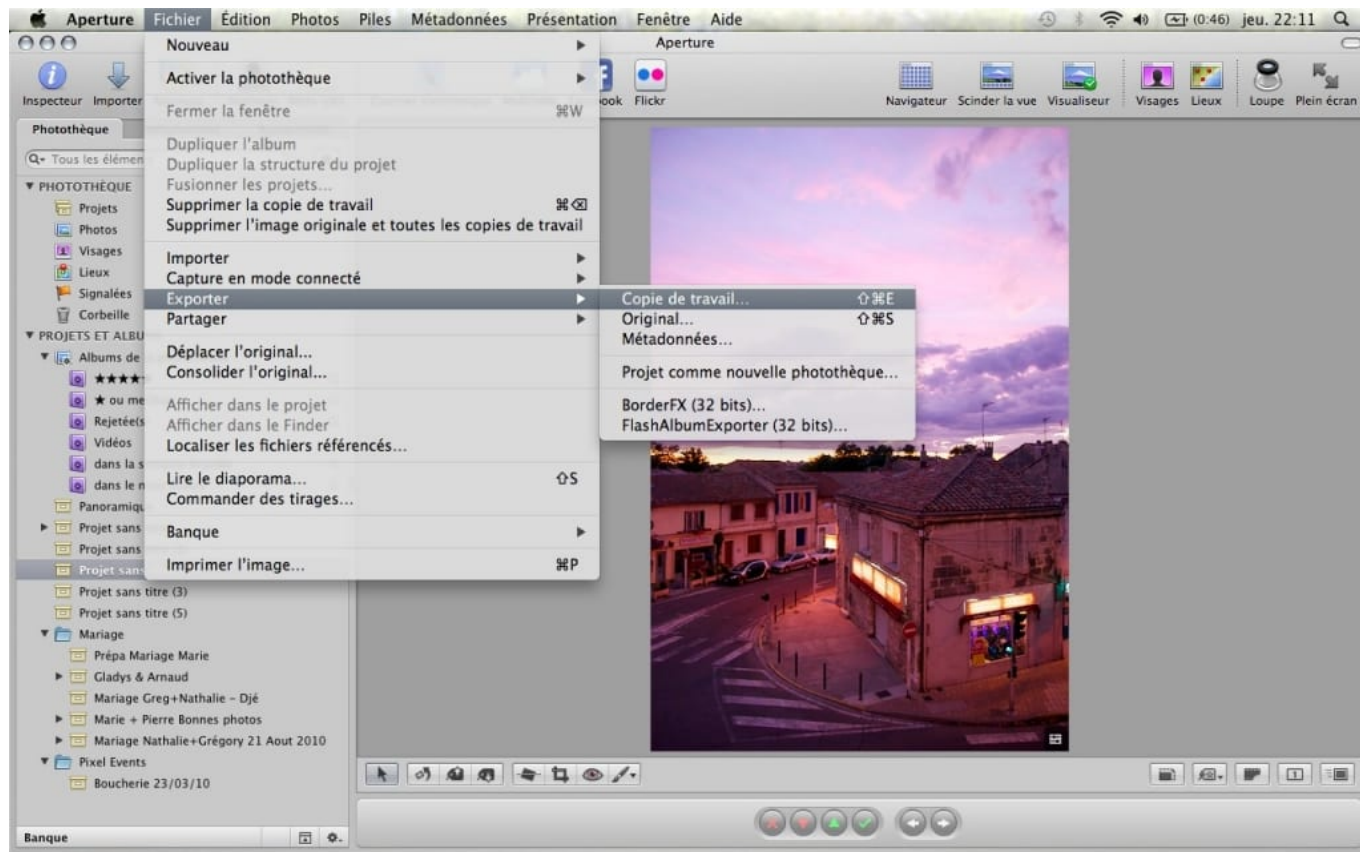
Aperture Fichier Édition Photos Piles Métadonnées Présentation Fenêtre Aide (0:46) jeu. 22:11

Aperture

Inspecteur Importer ook Flickr Navigateur Scinder la vue Visualiseur Visages Lieux Loupe Plein écran

Photothèque

Tous les élémen

▼ PHOTOTHÈQUE
Projets
Photos
Visages
Lieux
Signalées
Corbeille
▼ PROJETS ET ALBU
Albums de
★★★★
★ ou me
Rejetée(s
Vidéos
dans la s
dans le n
Panoramiqu
Projet sans
Projet sans
Projet sans
Projet sans titre (3)
Projet sans titre (5)
Mariage
Prépa Mariage Marie
Gladys & Arnaud
Mariage Greg+Nathalie - Djé
Marie + Pierre Bonnes photos
Mariage Nathalie+Grégory 21 Aout 2010
Pixel Events
Boucherie 23/03/10

Banque

Nouveau
Activer la photothèque
Fermer la fenêtre ⌘W
Dupliquer l'album
Dupliquer la structure du projet
Fusionner les projets...
Supprimer la copie de travail ⌘⌫
Supprimer l'image originale et toutes les copies de travail
Importer
Capture en mode connecté
Exporter
Partager
Déplacer l'original...
Consolider l'original...
Afficher dans le projet
Afficher dans le Finder
Localiser les fichiers référencés...
Lire le diaporama... ⇧S
Commander des tirages...
Banque
Imprimer l'image... ⌘P

Copie de travail... ⇧⌘E
Original... ⇧⌘S
Métadonnées...
Projet comme nouvelle photothèque...
BorderFX (32 bits)...
FlashAlbumExporter (32 bits)...